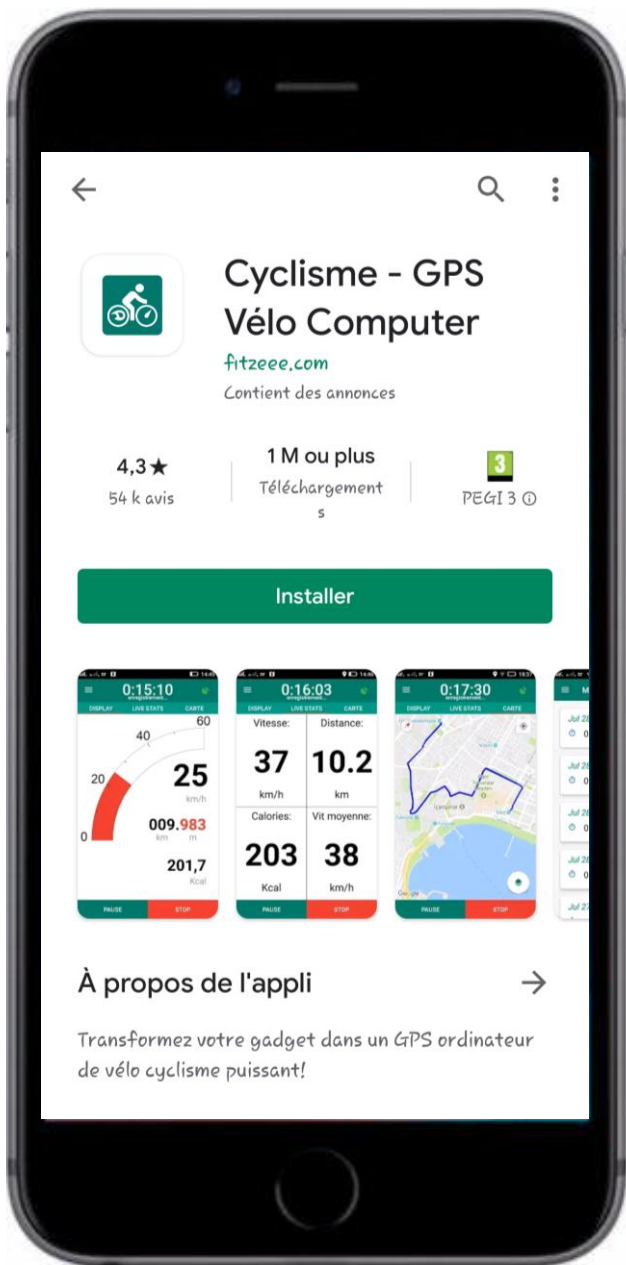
Cyclisme - GPS Vélo Computer

fitzeee.com

Contient des annonces

4,3★
54 k avis

1 M ou plus
Téléchargements

3
PEGI 3 ⓘ

Installer

0:15:10
DISPLAY LIVE STATS CARTE
60
40
20
0
25
km/h
009.983
km m
201,7
Kcal
PAUSE STOP

0:16:03
DISPLAY LIVE STATS CARTE
Vitesse:
37
km/h
Distance:
10.2
km
Calories:
203
Kcal
Vit moyenne:
38
km/h
PAUSE STOP

0:17:30
DISPLAY LIVE STATS CARTE
PAUSE STOP

Jul 28
Jul 28
Jul 26
Jul 26
Jul 27

À propos de l'appli →

Transformez votre gadget dans un GPS ordinateur de vélo cyclisme puissant!